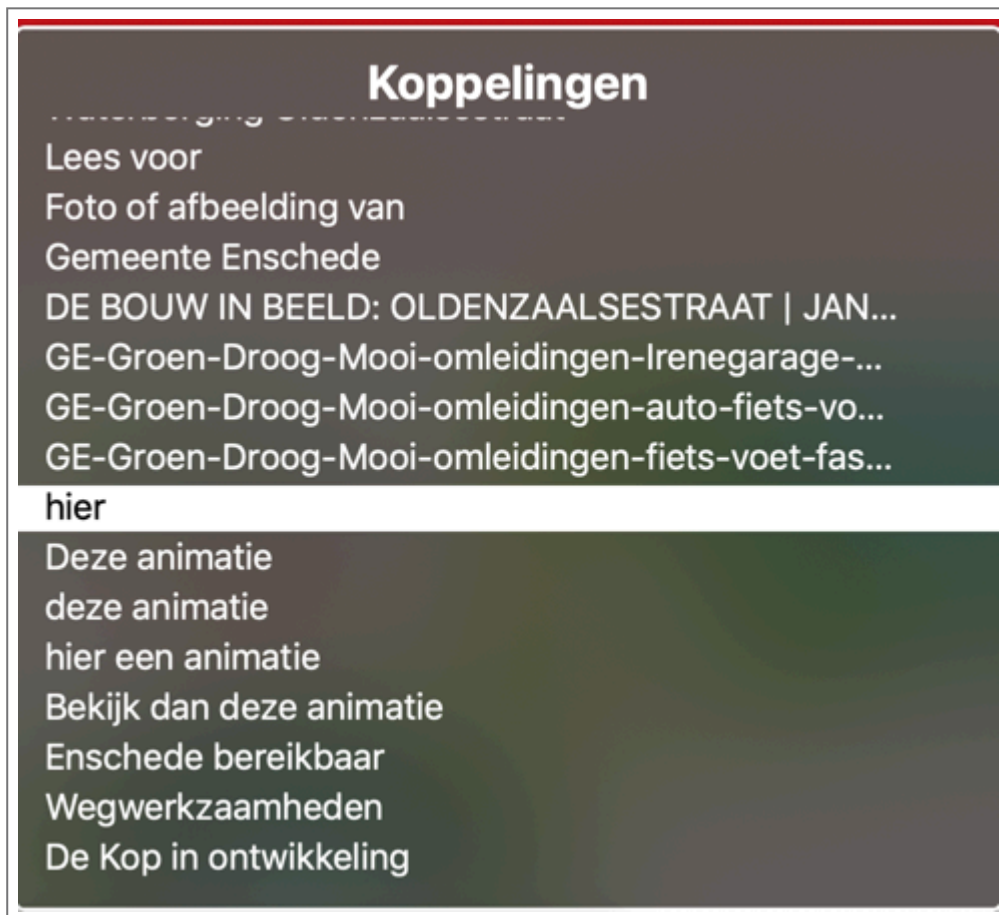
Koppelingen

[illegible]

Lees voor

Foto of afbeelding van

Gemeente Enschede

DE BOUW IN BEELD: OLDENZAALSESTRAAT | JAN...

GE-Groen-Droog-Mooi-omleidingen-Irenegarage-...

GE-Groen-Droog-Mooi-omleidingen-auto-fiets-vo...

GE-Groen-Droog-Mooi-omleidingen-fiets-voet-fas...

hier

Deze animatie

deze animatie

hier een animatie

Bekijk dan deze animatie

Enschede bereikbaar

Wegwerkzaamheden

De Kop in ontwikkeling